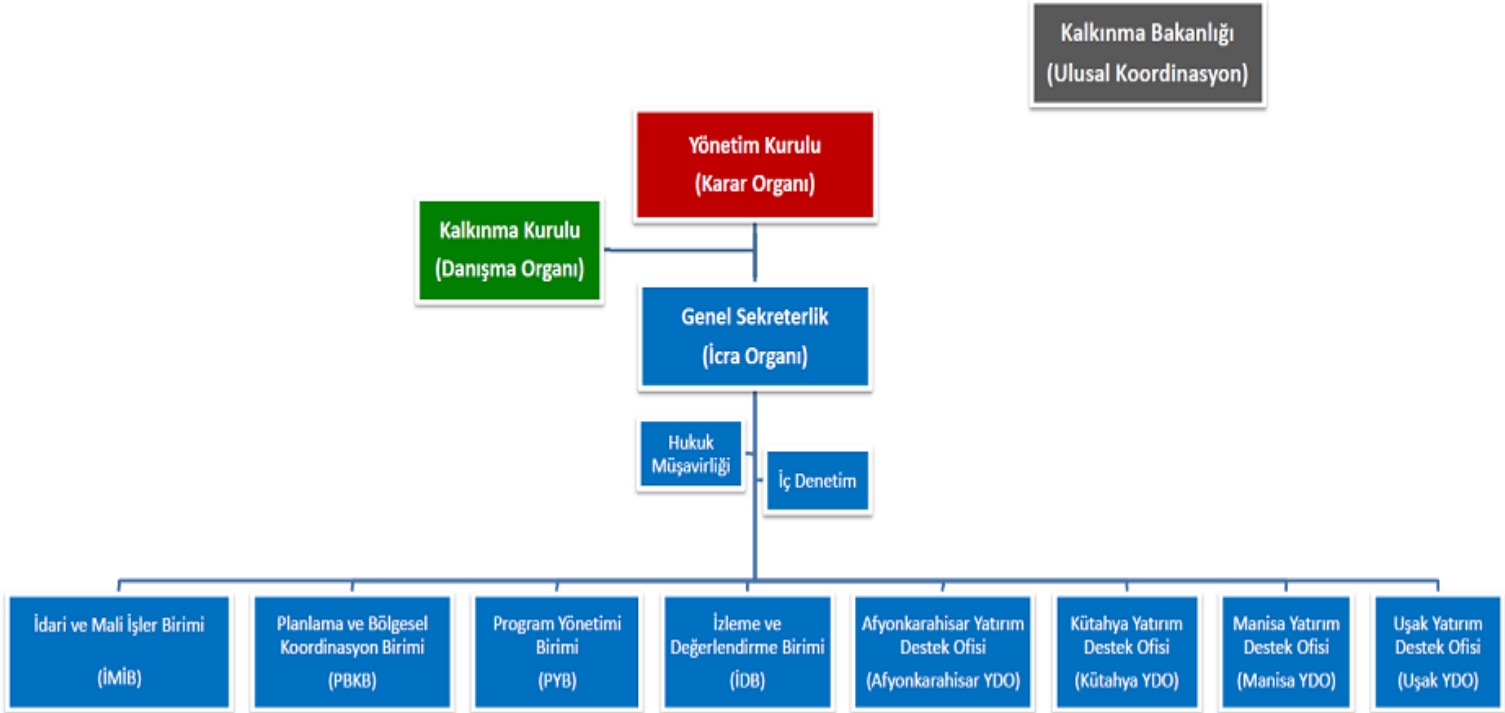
Kalkınma Bakanlığı
(Ulusal Koordinasyon)

Yönetim Kurulu
(Karar Organı)

Kalkınma Kurulu
(Danışma Organı)

Genel Sekreterlik
(İcra Organı)

Hukuk Müşavirliği

İç Denetim

İdari ve Mali İşler Birimi
(İMİB)

Planlama ve Bölgesel Koordinasyon Birimi
(PBKB)

Program Yönetimi Birimi
(PYB)

İzleme ve Değerlendirme Birimi
(İDB)

Afyonkarahisar Yatırım Destek Ofisi
(Afyonkarahisar YDO)

Kütahya Yatırım Destek Ofisi
(Kütahya YDO)

Manisa Yatırım Destek Ofisi
(Manisa YDO)

Uşak Yatırım Destek Ofisi
(Uşak YDO)